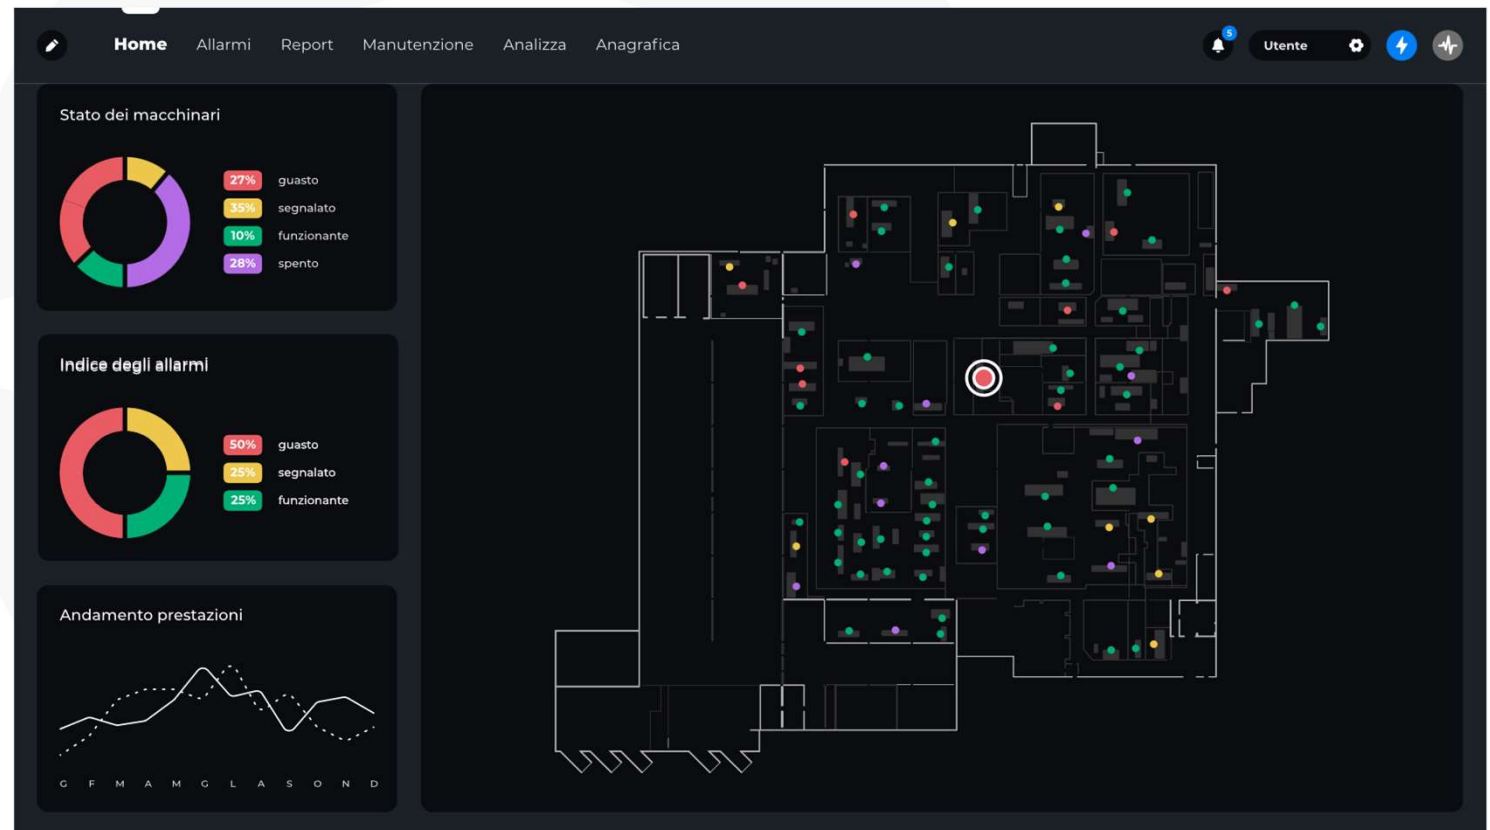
Home Allarmi Report Manutenzione Analizza Anagrafica

5

Utente

Stato dei macchinari

27% guasto
35% segnalato
10% funzionante
28% spento

Indice degli allarmi

50% guasto
25% segnalato
25% funzionante

Andamento prestazioni

G F M A M G L A S O N D